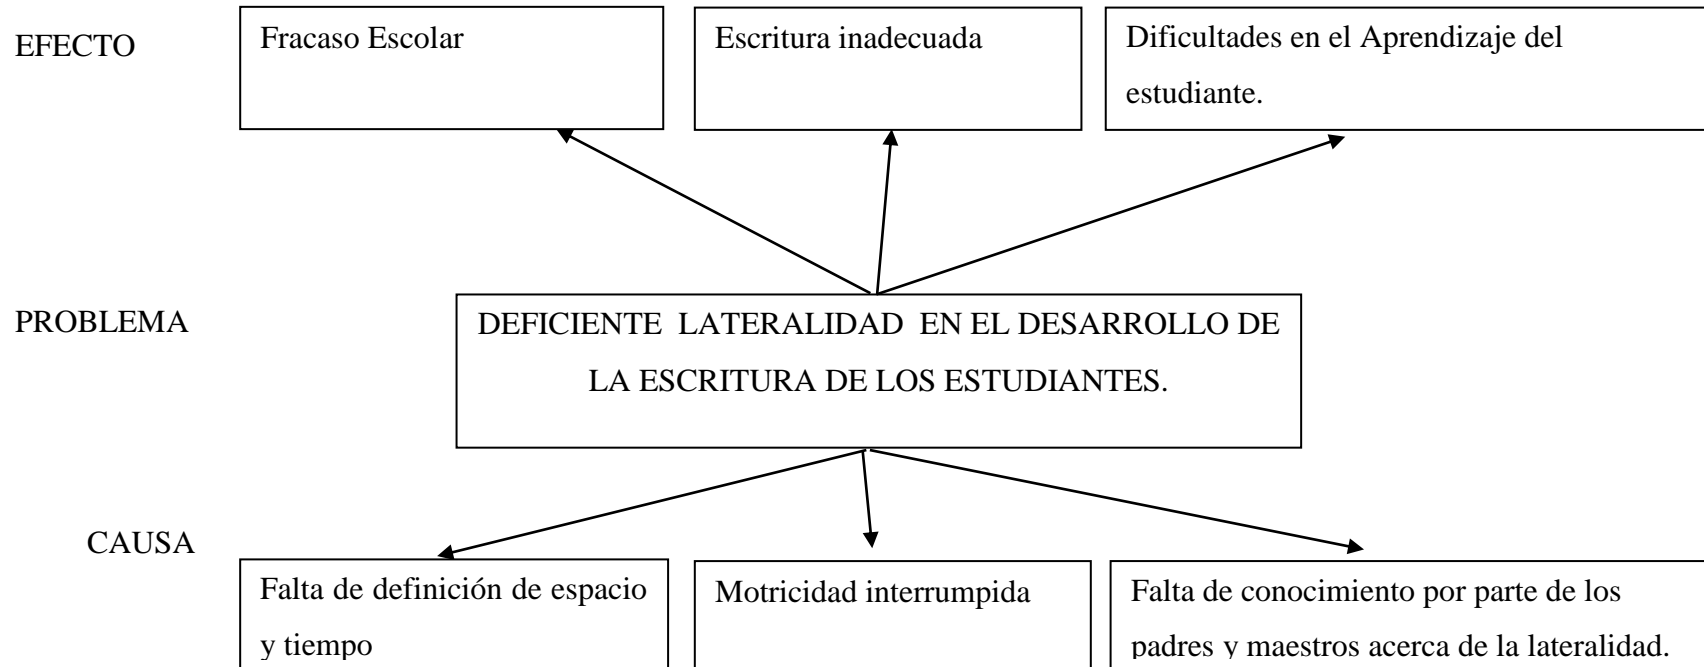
EFECTO

Fracaso Escolar

Escritura inadecuada

Dificultades en el Aprendizaje del estudiante.

PROBLEMA

DEFICIENTE LATERALIDAD EN EL DESARROLLO DE LA ESCRITURA DE LOS ESTUDIANTES.

CAUSA

Falta de definición de espacio y tiempo

Motricidad interrumpida

Falta de conocimiento por parte de los padres y maestros acerca de la lateralidad.